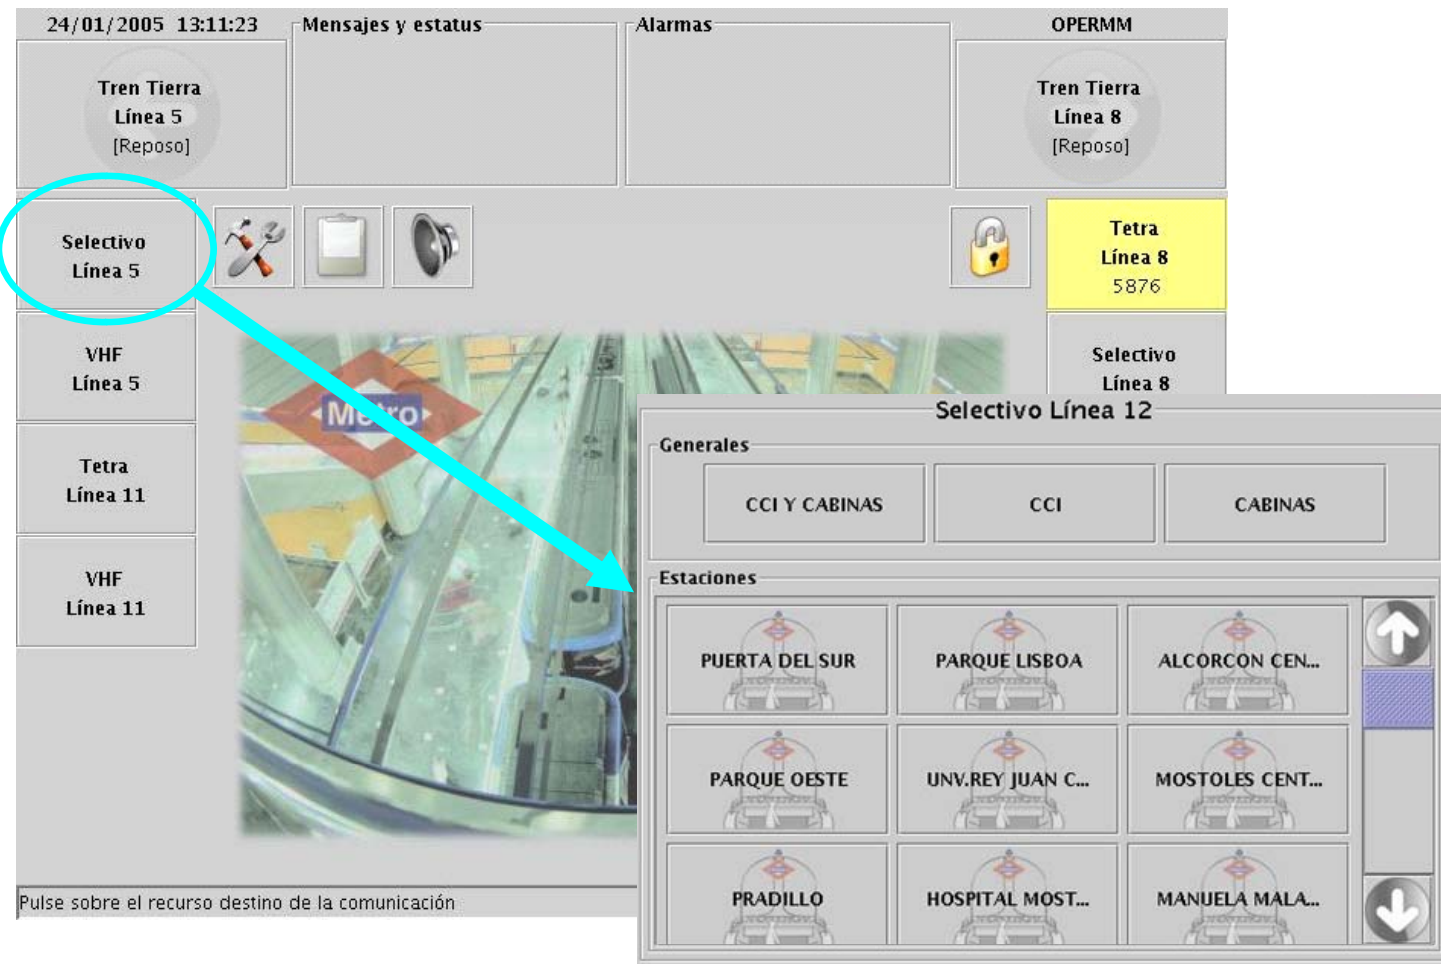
24/01/2005 13:11:23

Mensajes y estatus

Alarmas

OPERMM

Tren Tierra
Línea 5
[Reposo]

Tren Tierra
Línea 8
[Reposo]

Selectivo
Línea 5

Tetra
Línea 8
5876

VHF
Línea 5

Selectivo
Línea 8

Tetra
Línea 11

VHF
Línea 11

Metro

Pulse sobre el recurso destino de la comunicación

Selectivo Línea 12

Generales

CCI Y CABINAS

CCI

CABINAS

Estaciones

PUERTA DEL SUR

PARQUE LISBOA

ALCORCON CEN...

PARQUE OESTE

UNV.REY JUAN C...

MOSTOLES CENT...

PRADILLO

HOSPITAL MOST...

MANUELA MALA...